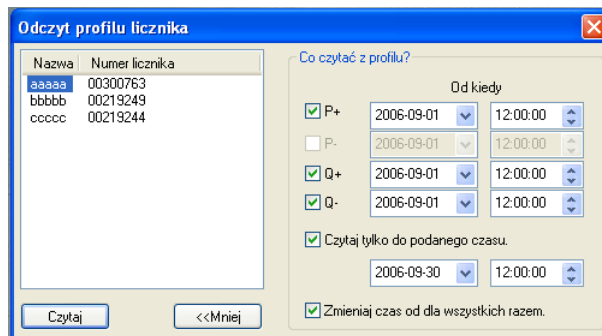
Odczyt profilu licznika

| Nazwa | Numer licznika |
|---|---|
| aaaaa | 00300763 |
| bbbbb | 00219249 |
| ccccc | 00219244 |

Czytaj
<<Mniej

Co czytać z profilu?

Od kiedy

P+ 2006-09-01 12:00:00
P- 2006-09-01 12:00:00
Q+ 2006-09-01 12:00:00
Q- 2006-09-01 12:00:00

Czytaj tylko do podanego czasu.

2006-09-30 12:00:00

Zmieniaj czas od dla wszystkich razem.